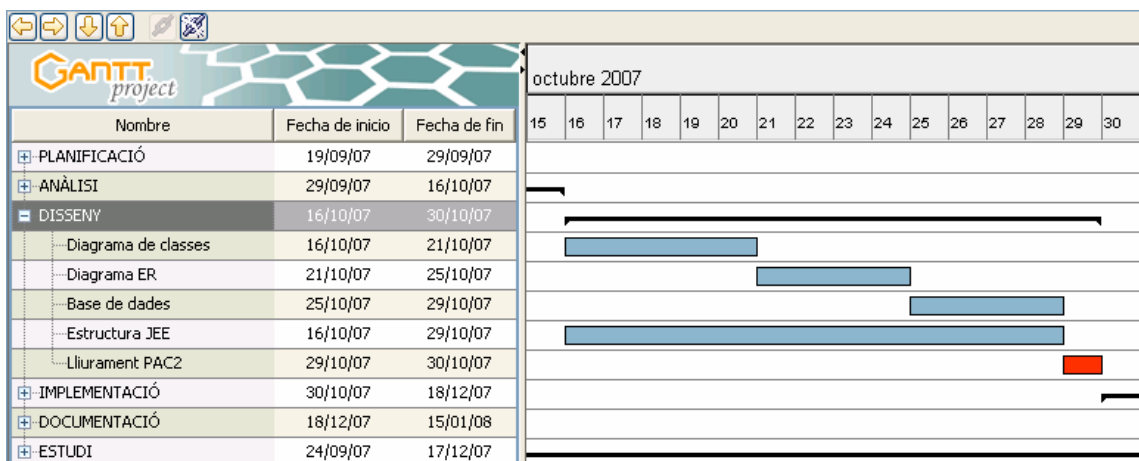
GANTT project

| Nombre | Fecha de inicio | Fecha de fin |
|---|---|---|
| PLANIFICACIÓ | 19/09/07 | 29/09/07 |
| ANÀLISI | 29/09/07 | 16/10/07 |
| DISSENY | 16/10/07 | 30/10/07 |
| Diagrama de classes | 16/10/07 | 21/10/07 |
| Diagrama ER | 21/10/07 | 25/10/07 |
| Base de dades | 25/10/07 | 29/10/07 |
| Estructura JEE | 16/10/07 | 29/10/07 |
| Lliurament PAC2 | 29/10/07 | 30/10/07 |
| IMPLEMENTACIÓ | 30/10/07 | 18/12/07 |
| DOCUMENTACIÓ | 18/12/07 | 15/01/08 |
| ESTUDI | 24/09/07 | 17/12/07 |

octubre 2007

15 16 17 18 19 20 21 22 23 24 25 26 27 28 29 30